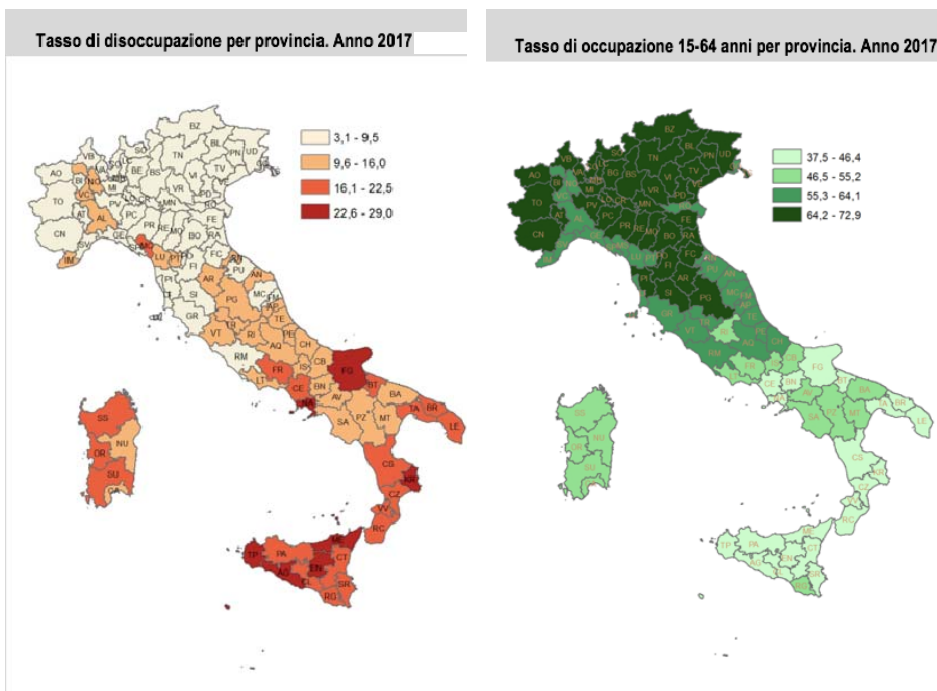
Tasso di disoccupazione per provincia. Anno 2017

3,1 - 9,5
9,6 - 16,0
16,1 - 22,5
22,6 - 29,0

BZ
SO
TN
BL
PN
UD
VB
CO
BG
BS
VR
VI
TV
VE
GO
TS
AO
BI
NO
VA
MI
LO
CR
MN
PD
RO
TO
VC
PV
PC
PR
RE
MO
FE
AT
AL
CN
GE
SV
SP
MS
LU
PT
BO
RA
FC
IM
PI
FI
PO
RN
PU
LI
AR
AN
SI
MC
FM
PG
AP
GR
TE
TR
PE
VT
RI
AQ
CH
RM
IS
CB
FR
LT
CE
BN
FG
NA
AV
BT
BA
SA
PZ
MT
TA
BR
LE
SS
NU
OR
SU
CA
CS
KR
CZ
VV
RC
TP
PA
ME
CT
EN
AG
CL
SR
RG

Tasso di occupazione 15-64 anni per provincia. Anno 2017

37,5 - 46,4
46,5 - 55,2
55,3 - 64,1
64,2 - 72,9

BZ
SO
TN
BL
PN
UD
VB
BG
BS
VI
TV
VR
PD
AO
TO
CN
AL
FE
PR
RE
MN
BO
RA
FC
LU
FI
AR
SI
PG
AN
MC
AP
GR
TE
RM
AQ
FR
FG
CE
BN
NA
SA
BT
BA
MT
TA
BR
LE
SS
NU
OR
SU
CA
CS
KR
CZ
VV
RC
TP
PA
ME
CT
EN
AG
CL
SR
RG